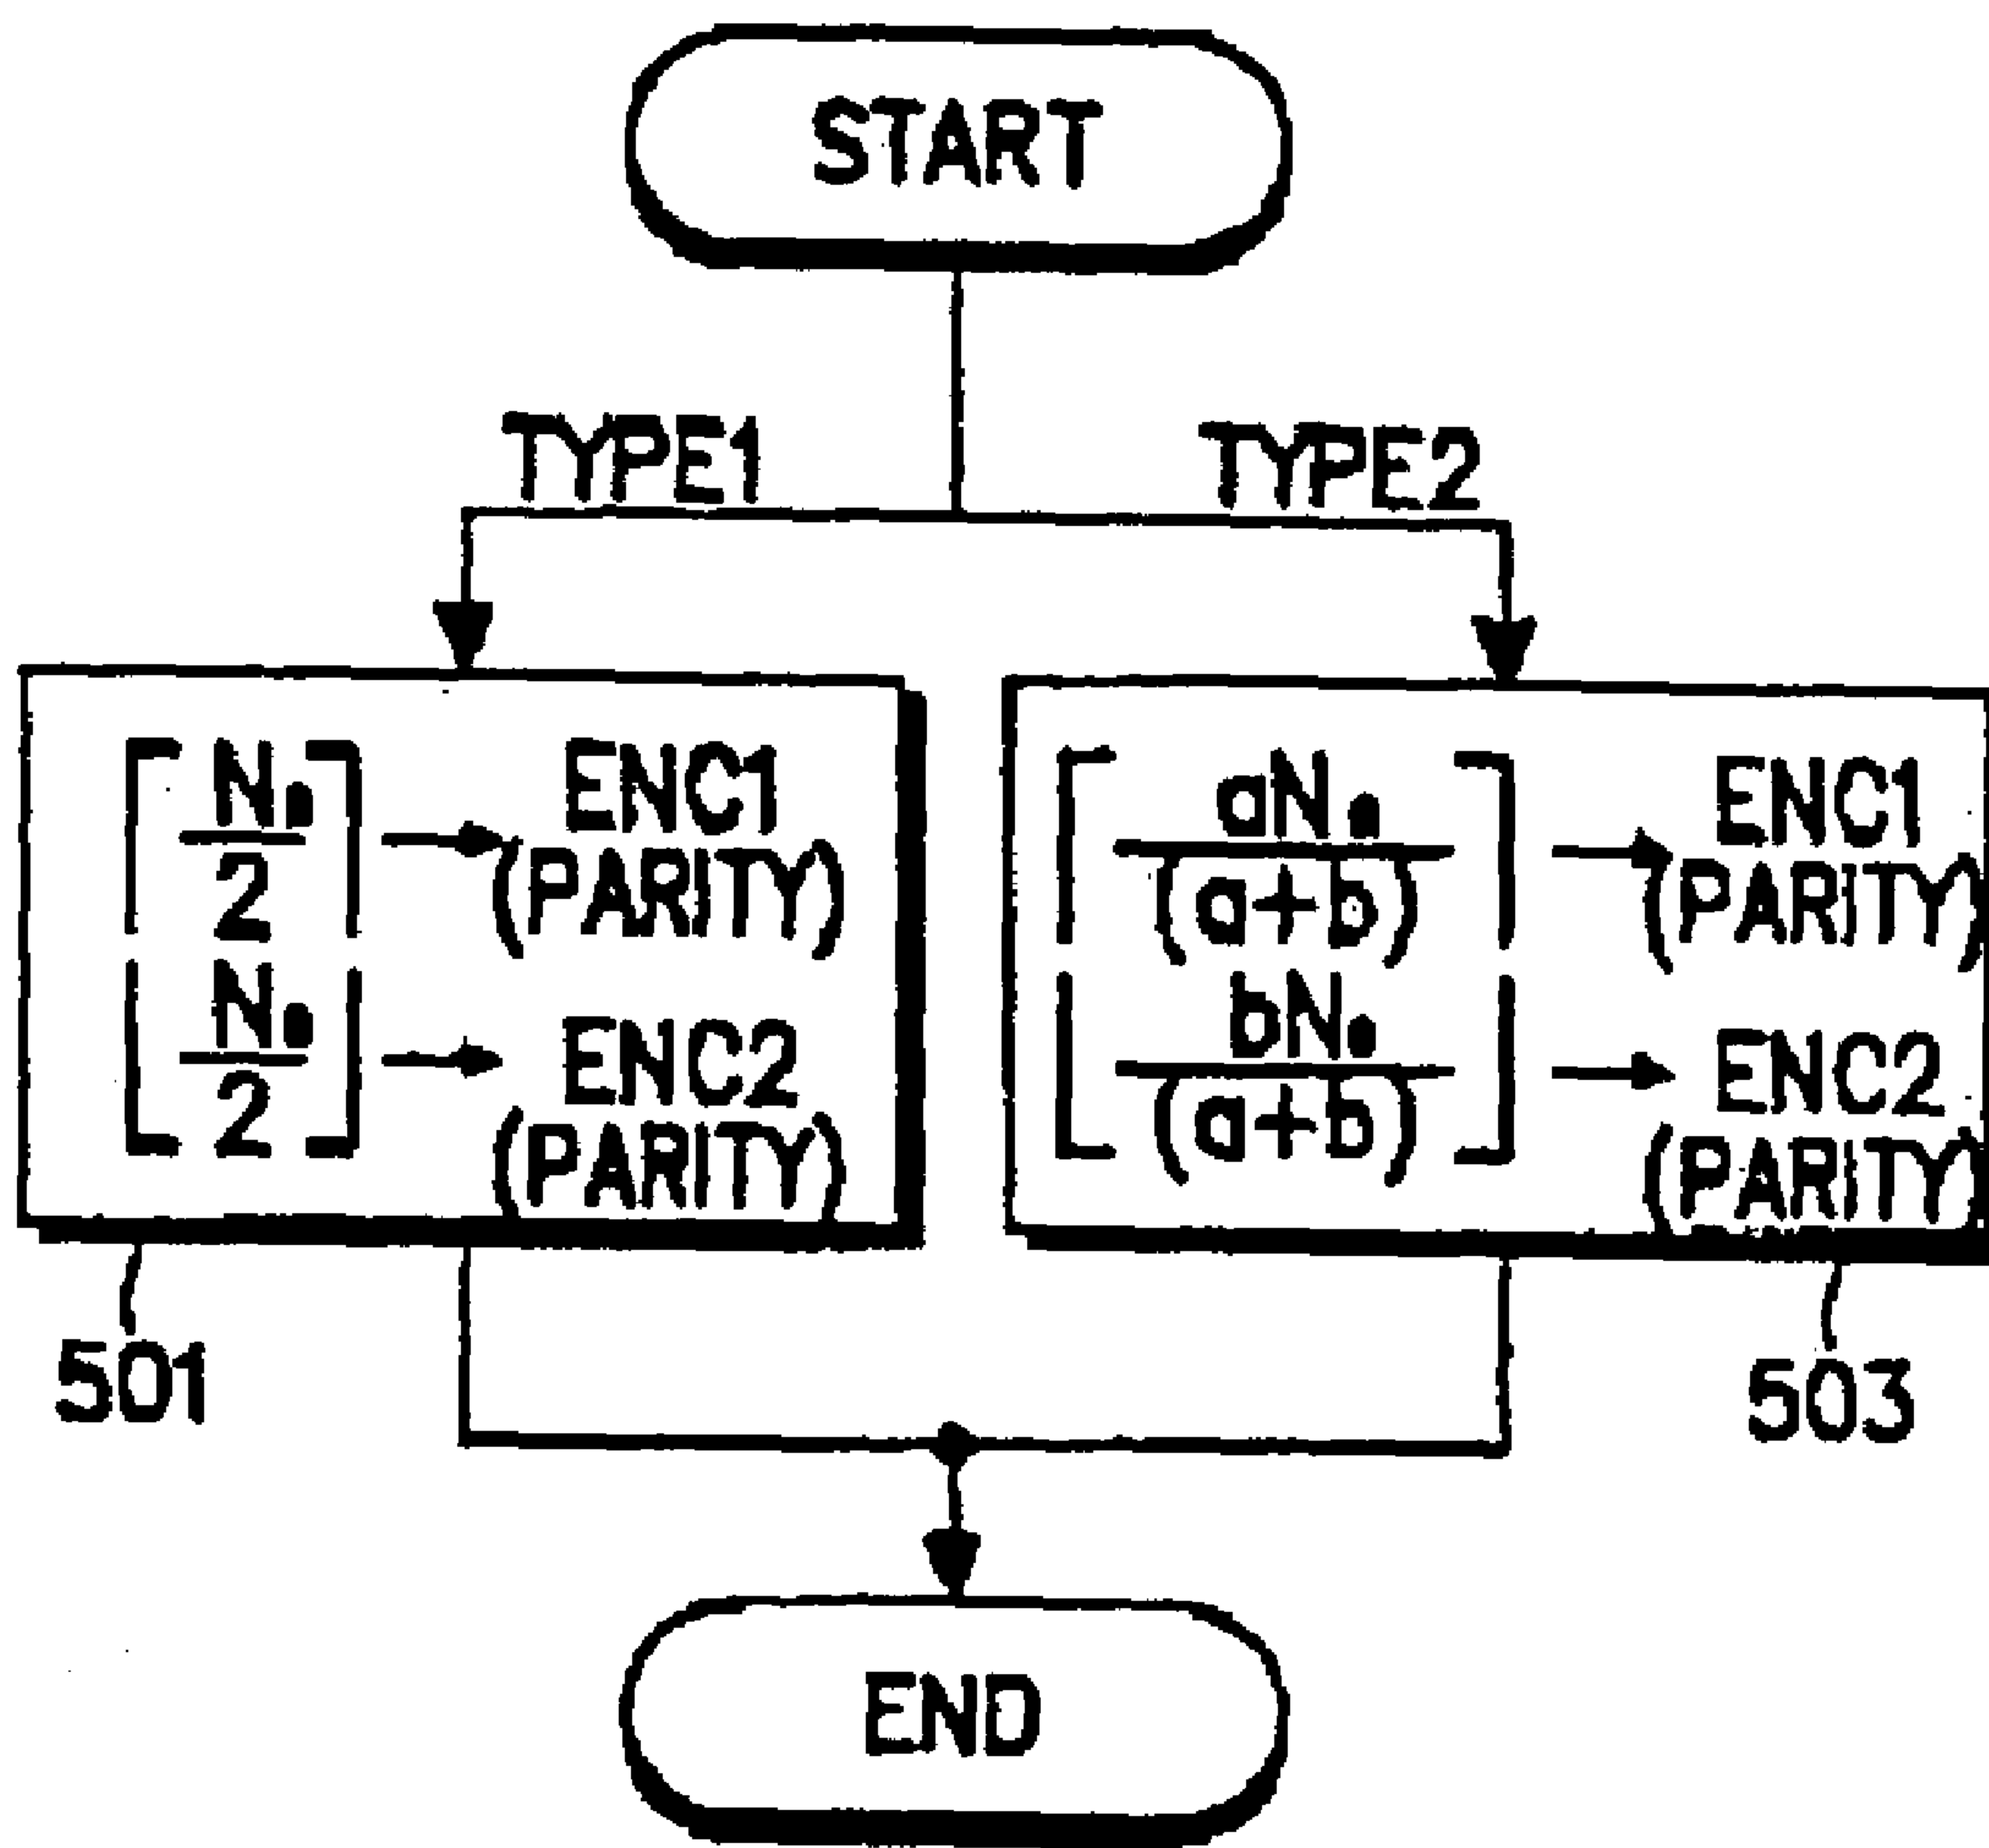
START

TYPE1

TYPE2

$\left\lceil \frac{N_0}{2} \right\rceil$ → ENC1 (PARITY)
$\left\lfloor \frac{N_0}{2} \right\rfloor$ → ENC2 (PARITY)

501

$\left\lceil \frac{aN_0}{(a+b)} \right\rceil$ → ENC1 (PARITY)
$\left\lfloor \frac{bN_0}{(a+b)} \right\rfloor$ → ENC2 (PARITY)

503

END